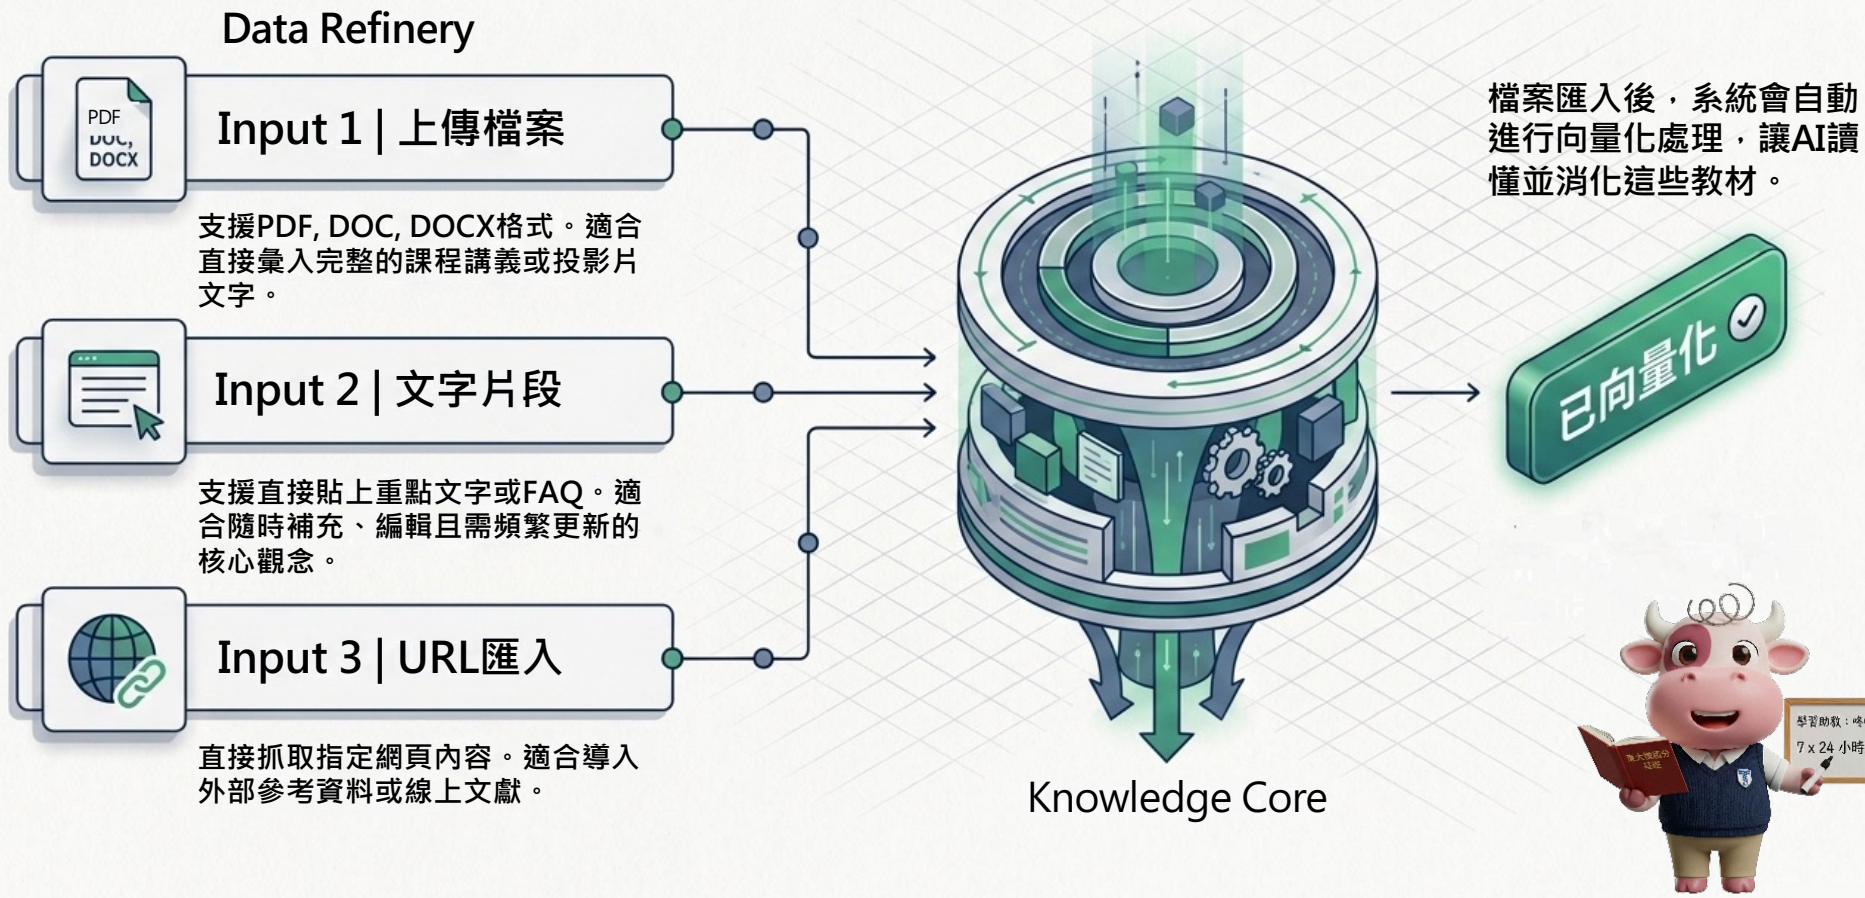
Data Refinery

PDF
DOC,
DOCX

Input 1 | 上傳檔案

支援PDF, DOC, DOCX格式。適合直接彙入完整的課程講義或投影片文字。

Input 2 | 文字片段

支援直接貼上重點文字或FAQ。適合隨時補充、編輯且需頻繁更新的核心觀念。

Input 3 | URL匯入

直接抓取指定網頁內容。適合導入外部參考資料或線上文獻。

Knowledge Core

檔案匯入後，系統會自動進行向量化處理，讓AI讀懂並消化這些教材。

已向量化

學習助教：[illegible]
7 x 24 小時